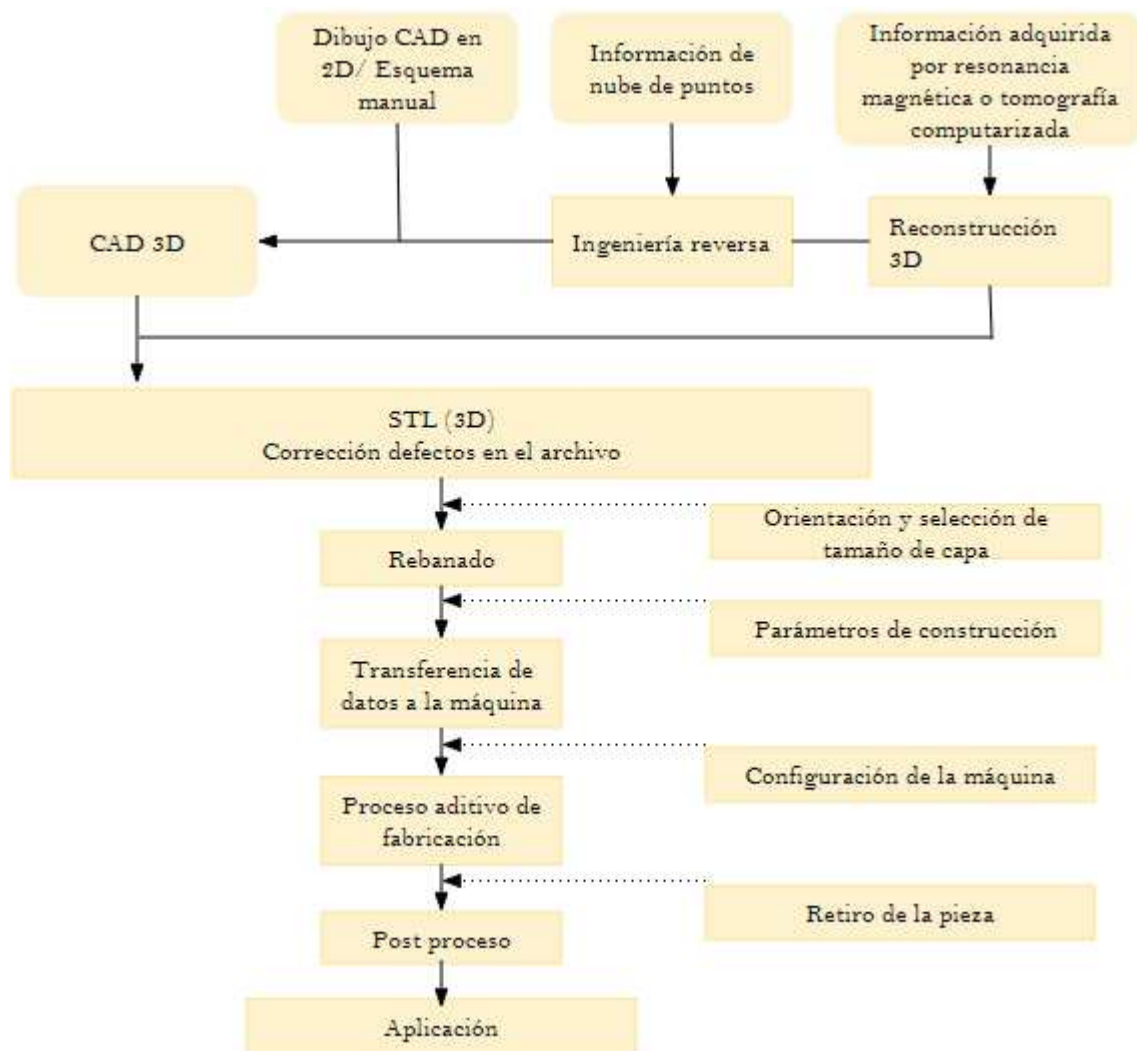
Dibujo CAD en 2D/ Esquema manual

Información de nube de puntos

Información adquirida por resonancia magnética o tomografía computarizada

CAD 3D

Ingeniería reversa

Reconstrucción 3D

STL (3D)
Corrección defectos en el archivo

Orientación y selección de tamaño de capa

Rebanado

Parámetros de construcción

Transferencia de datos a la máquina

Configuración de la máquina

Proceso aditivo de fabricación

Retiro de la pieza

Post proceso

Aplicación